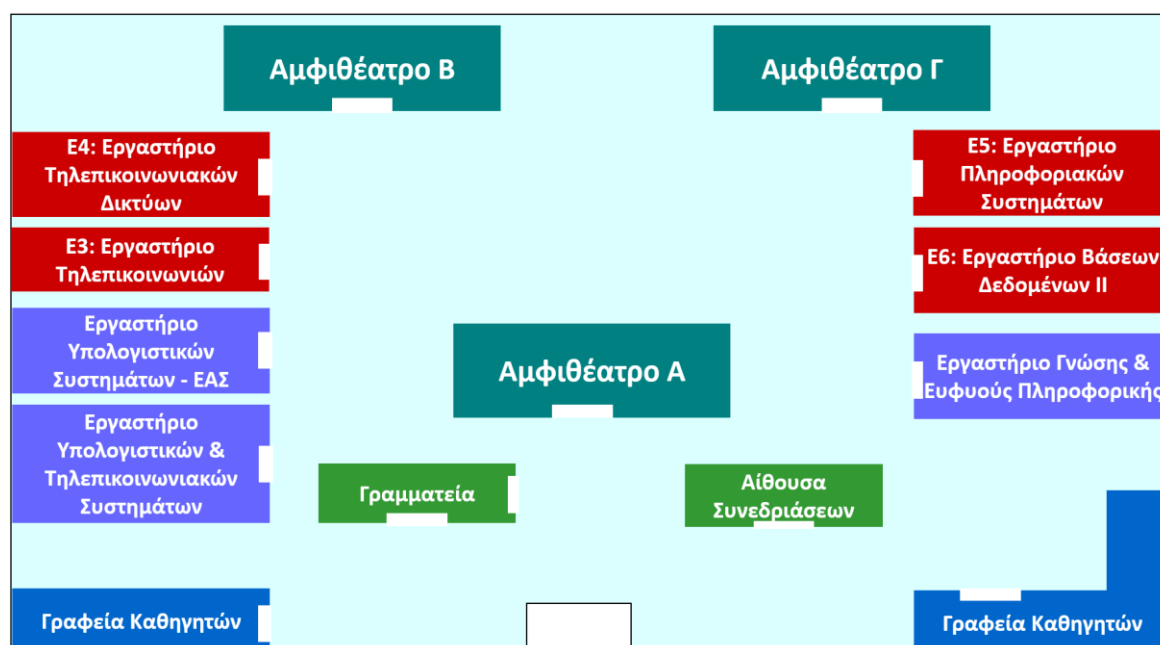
Αμφιθέατρο Β

Αμφιθέατρο Γ

Ε4: Εργαστήριο Τηλεπικοινωνιακών Δικτύων

Ε3: Εργαστήριο Τηλεπικοινωνιών

Εργαστήριο Υπολογιστικών Συστημάτων - ΕΑΣ

Εργαστήριο Υπολογιστικών & Τηλεπικοινωνιακών Συστημάτων

Ε5: Εργαστήριο Πληροφοριακών Συστημάτων

Ε6: Εργαστήριο Βάσεων Δεδομένων ΙΙ

Εργαστήριο Γνώσης & Ευφυούς Πληροφορικής

Αμφιθέατρο Α

Γραμματεία

Αίθουσα Συνεδριάσεων

Γραφεία Καθηγητών

Γραφεία Καθηγητών